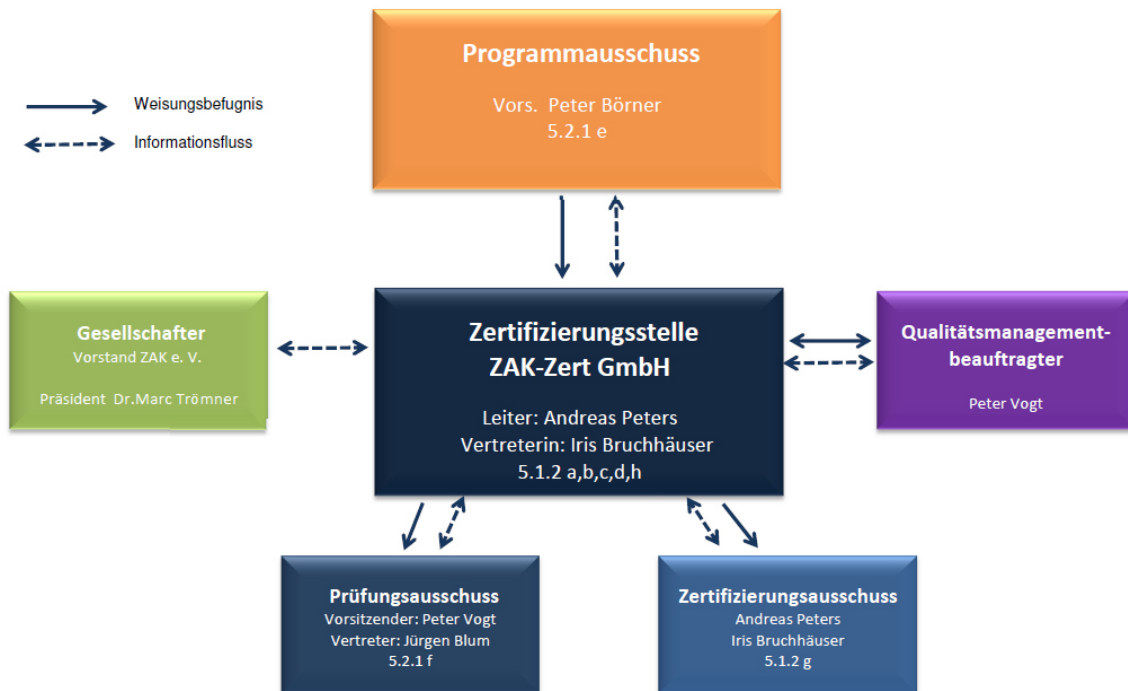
Weisungsbefugnis

Informationsfluss

Programmausschuss

Vors. Peter Börner
5.2.1 e

Gesellschafter
Vorstand ZAK e. V.

Präsident Dr.Marc Trömner

Zertifizierungsstelle
ZAK-Zert GmbH

Leiter: Andreas Peters
Vertreterin: Iris Bruchhäuser
5.1.2 a,b,c,d,h

Qualitätsmanagement-beauftragter

Peter Vogt

Prüfungsausschuss
Vorsitzender: Peter Vogt
Vertreter: Jürgen Blum
5.2.1 f

Zertifizierungsausschuss
Andreas Peters
Iris Bruchhäuser
5.1.2 g